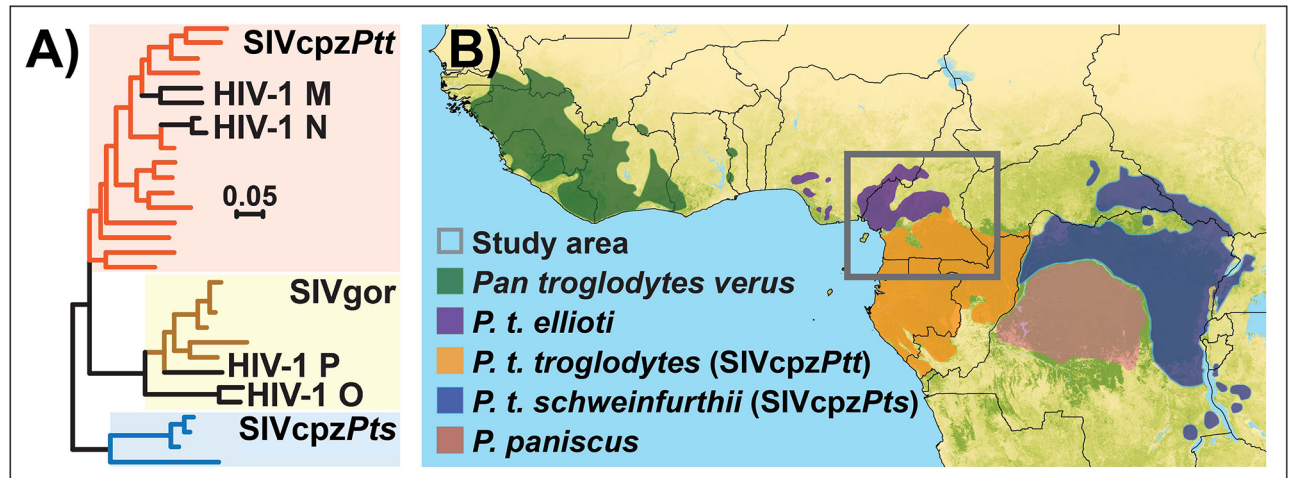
A)

SIVcpz*Ptt*

HIV-1 M

HIV-1 N

0.05

SIVgor

HIV-1 P

HIV-1 O

SIVcpz*Pts*

B)

Study area

*Pan troglodytes verus*

*P. t. ellioti*

*P. t. troglodytes* (SIVcpz*Ptt*)

*P. t. schweinfurthii* (SIVcpz*Pts*)

*P. paniscus*